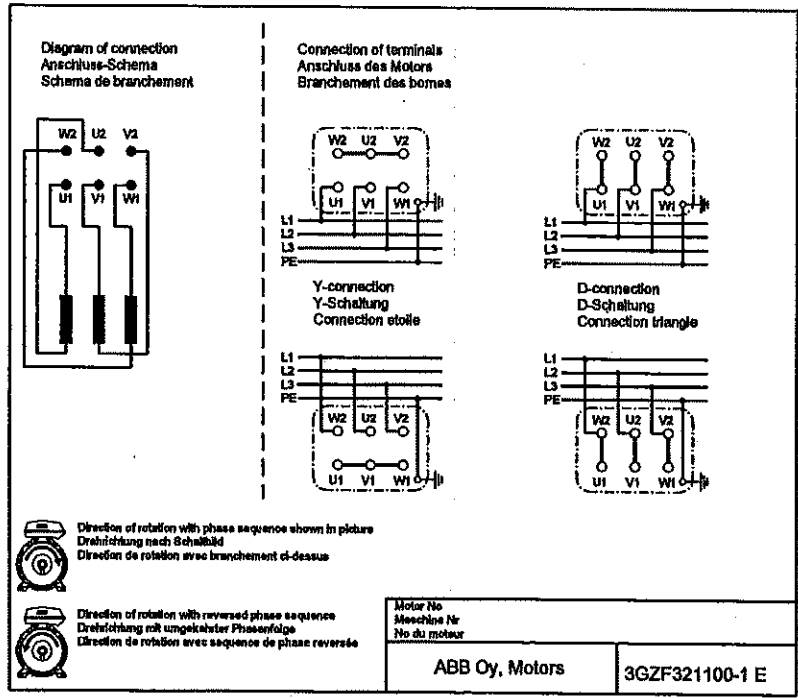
Diagram of connection
Anschluss-Schema
Schema de branchement

W2 U2 V2

U1 V1 W1

Connection of terminals
Anschluss des Motors
Branchement des bornes

W2 U2 V2

U1 V1 W1

L1
L2
L3
PE

W2 U2 V2

U1 V1 W1

L1
L2
L3
PE

Y-connection
Y-Schaltung
Connection etoile

D-connection
D-Schaltung
Connection triangle

L1
L2
L3
PE

W2 U2 V2

U1 V1 W1

L1
L2
L3
PE

W2 U2 V2

U1 V1 W1

Direction of rotation with phase sequence shown in picture
Drehrichtung nach Schaltbild
Direction de rotation avec branchement ci-dessus

Direction of rotation with reversed phase sequence
Drehrichtung mit umgekehrter Phasenfolge
Direction de rotation avec sequence de phase reversée

Motor No
Maschine Nr
No du moteur

ABB Oy, Motors

3GZF321100-1 E